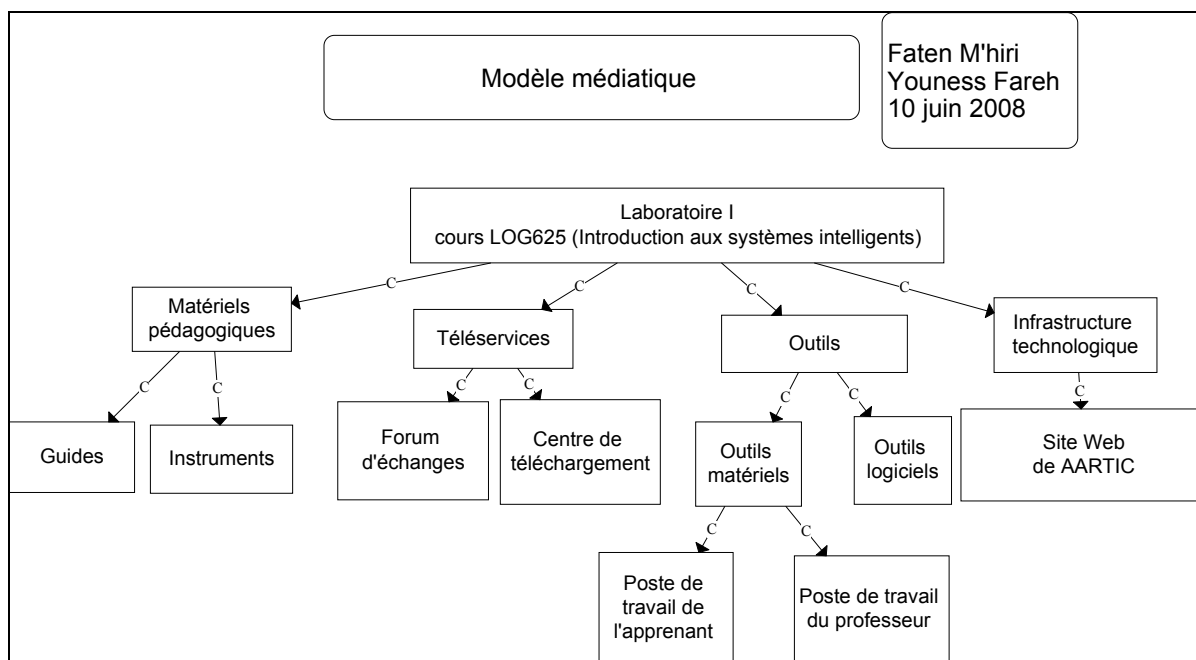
Modèle médiatique

Faten M'hiri
Youness Fareh
10 juin 2008

Laboratoire I
cours LOG625 (Introduction aux systèmes intelligents)

C C C C

Matériels pédagogiques

Téléservices

Outils

Infrastructure technologique

C C C C C C C

Guides

Instruments

Forum d'échanges

Centre de téléchargement

Outils matériels

Outils logiciels

Site Web de AARTIC

C C

Poste de travail de l'apprenant

Poste de travail du professeur